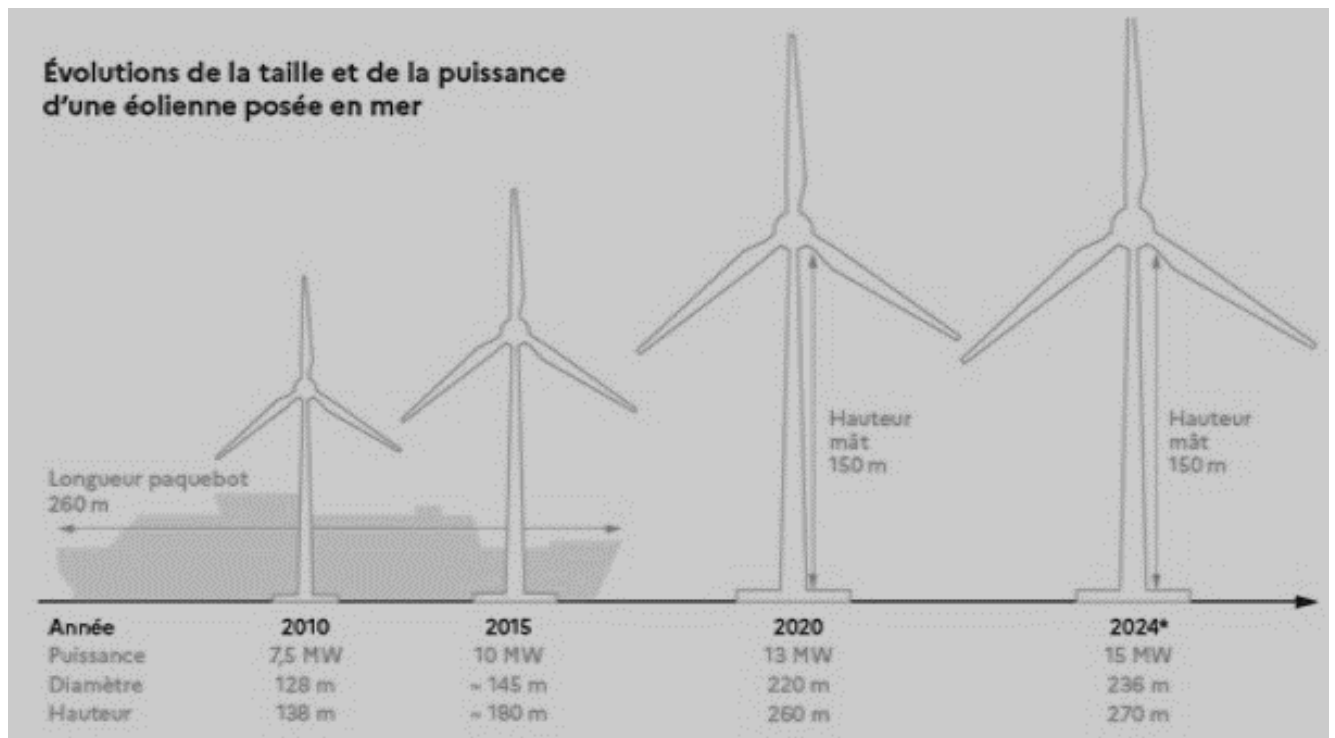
Évolutions de la taille et de la puissance d'une éolienne posée en mer

Longueur paquebot 260 m

Hauteur mât 150 m

Hauteur mât 150 m

| Année | 2010 | 2015 | 2020 | 2024* |
|---|---|---|---|---|
| Puissance | 7,5 MW | 10 MW | 13 MW | 15 MW |
| Diamètre | 128 m | ≈ 145 m | 220 m | 236 m |
| Hauteur | 138 m | ≈ 180 m | 260 m | 270 m |